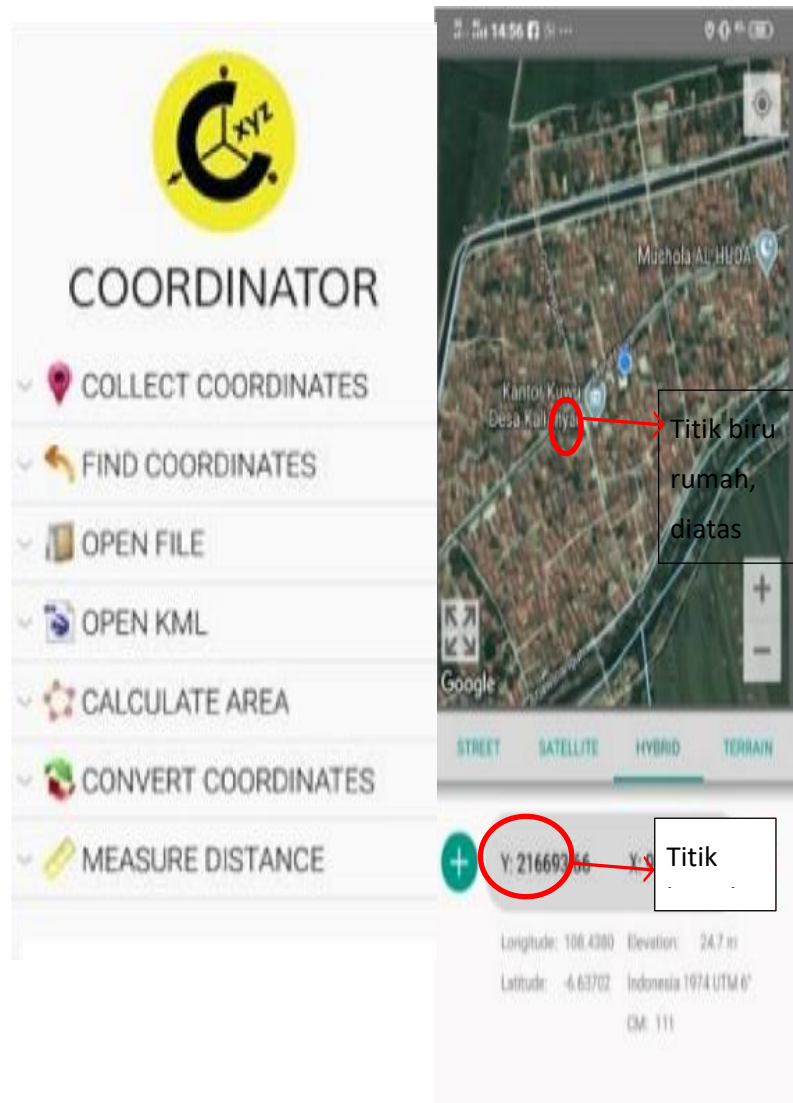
XYZ

COORDINATOR

COLLECT COORDINATES

FIND COORDINATES

OPEN FILE

OPEN KML

CALCULATE AREA

CONVERT COORDINATES

MEASURE DISTANCE

14:56

Mushola AL HUDA

Kantor Kuwu Desa Kali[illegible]

Titik biru rumah, diatas

Google

STREET SATELLITE HYBRID TERRAIN

Y: 216693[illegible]

X: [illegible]

Titik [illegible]

Longitude: 108.4380 Elevation: 24.7 m

Latitude: -6.63702 Indonesia 1974 UTM 6°

CM: 111